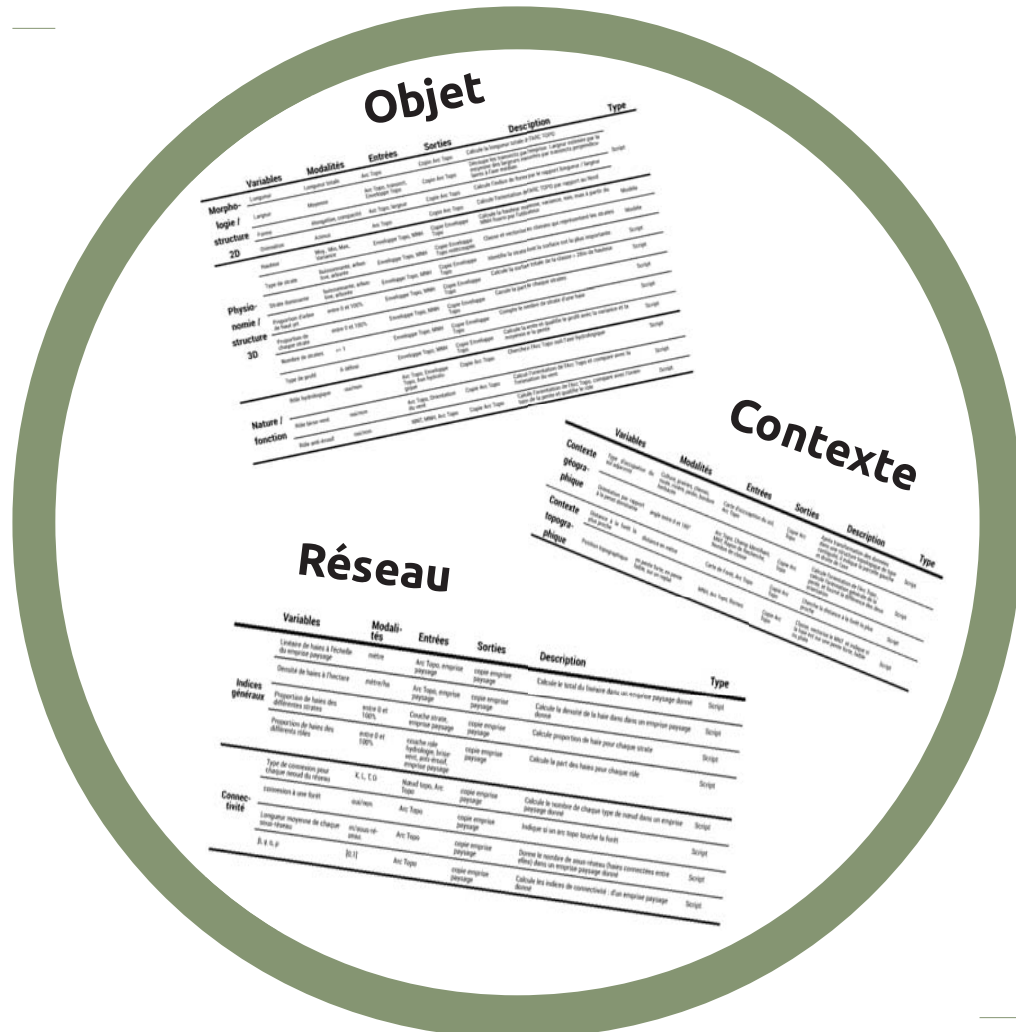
Objet

| Variables | Modalités | Entrées | Sorties | Description | Type |
|---|---|---|---|---|---|
| Morphologie / structure 2D | | | | | |
| Longueur | Longueur totale | Arc Topo | Copie Arc Topo | Calcule la longueur totale | Script |
| Largeur | Moyenne | Arc Topo, Enveloppe Topo | Copie Arc Topo | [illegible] | |
| Forme | Elongation, compacité | Arc Topo, largeur | Copie Arc Topo | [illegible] | |
| Orientation | Azimut | Arc Topo | Copie Arc Topo | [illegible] | |
| Physionomie / structure 3D | | | | | |
| Hauteur | Moy, Min, Max, Variance | Enveloppe Topo, MNH | Copie Enveloppe Topo | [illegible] | Modèle |
| Type de strate | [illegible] | Enveloppe Topo, MNH | Copie Enveloppe Topo | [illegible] | Modèle |
| Strate dominante | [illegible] | Enveloppe Topo, MNH | Copie Enveloppe Topo | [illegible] | Script |
| Proportion d'arbre de haut jet | entre 0 et 100% | Enveloppe Topo, MNH | Copie Enveloppe Topo | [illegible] | Script |
| Proportion de chaque strate | entre 0 et 100% | Enveloppe Topo, MNH | Copie Enveloppe Topo | Calcule la part de chaque strate | Script |
| Nombre de strates | >= 1 | Enveloppe Topo, MNH | Copie Enveloppe Topo | Compte le nombre de strate d'une haie | Script |
| Type de profil | à définir | Enveloppe Topo, MNH | Copie Enveloppe Topo | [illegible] | Script |
| Nature / fonction | | | | | |
| Rôle hydrologique | oui/non | Arc Topo, Enveloppe Topo, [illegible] | Copie Arc Topo | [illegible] | Script |
| Rôle brise-vent | oui/non | Arc Topo, Orientation du vent | Copie Arc Topo | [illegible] | Script |
| Rôle anti-érosif | oui/non | MNT, MNH, Arc Topo | Copie Arc Topo | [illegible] | Script |

Contexte

| Variables | Modalités | Entrées | Sorties | Description | Type |
|---|---|---|---|---|---|
| Contexte géographique | | | | | |
| Type d'occupation du sol adjacente | Culture, prairie, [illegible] | Carte d'occupation du sol, Arc Topo | Copie Arc Topo | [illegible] | Script |
| Orientation par rapport à la pente dominante | angle entre 0 et 180° | Arc Topo, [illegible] | Copie Arc Topo | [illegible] | Script |
| Contexte topographique | | | | | |
| Distance à la forêt la plus proche | distance en mètre | Carte de Forêt, Arc Topo | Copie Arc Topo | Cherche la distance à la forêt la plus proche | Script |
| Position topographique | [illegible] | MNH, Arc Topo, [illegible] | Copie Arc Topo | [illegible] | Script |

Réseau

| Variables | Modalités | Entrées | Sorties | Description | Type |
|---|---|---|---|---|---|
| Indices généraux | | | | | |
| Linéaire de haies à l'échelle du emprise paysage | mètre | Arc Topo, emprise paysage | copie emprise paysage | Calcule le total du linéaire dans un emprise paysage donné | Script |
| Densité de haies à l'hectare | mètre/ha | Arc Topo, emprise paysage | copie emprise paysage | Calcule la densité de la haie dans dans un emprise paysage donné | Script |
| Proportion de haies des différentes strates | entre 0 et 100% | Couche strate, emprise paysage | copie emprise paysage | Calcule proportion de haie pour chaque strate | Script |
| Proportion de haies des différents rôles | entre 0 et 100% | couche rôle hydrologique, brise vent, anti-érosif, emprise paysage | copie emprise paysage | Calcule la part des haies pour chaque rôle | Script |
| Connectivité | | | | | |
| Type de connexion pour chaque noeud du réseau | X, L, T, O | Nœud topo, Arc Topo | copie emprise paysage | Calcule le nombre de chaque type de nœud dans un emprise paysage donné | Script |
| connexion à une forêt | oui/non | Arc Topo | copie emprise paysage | Indique si un arc topo touche la forêt | Script |
| Longueur moyenne de chaque sous-réseau | m/sous-réseau | Arc Topo | copie emprise paysage | Donne le nombre de sous-réseaux (haies connectées entre elles) dans un emprise paysage donné | Script |
| β, γ, α, ρ | [0,1] | Arc Topo | copie emprise paysage | Calcule les indices de connectivité : d'un emprise paysage donné | Script |